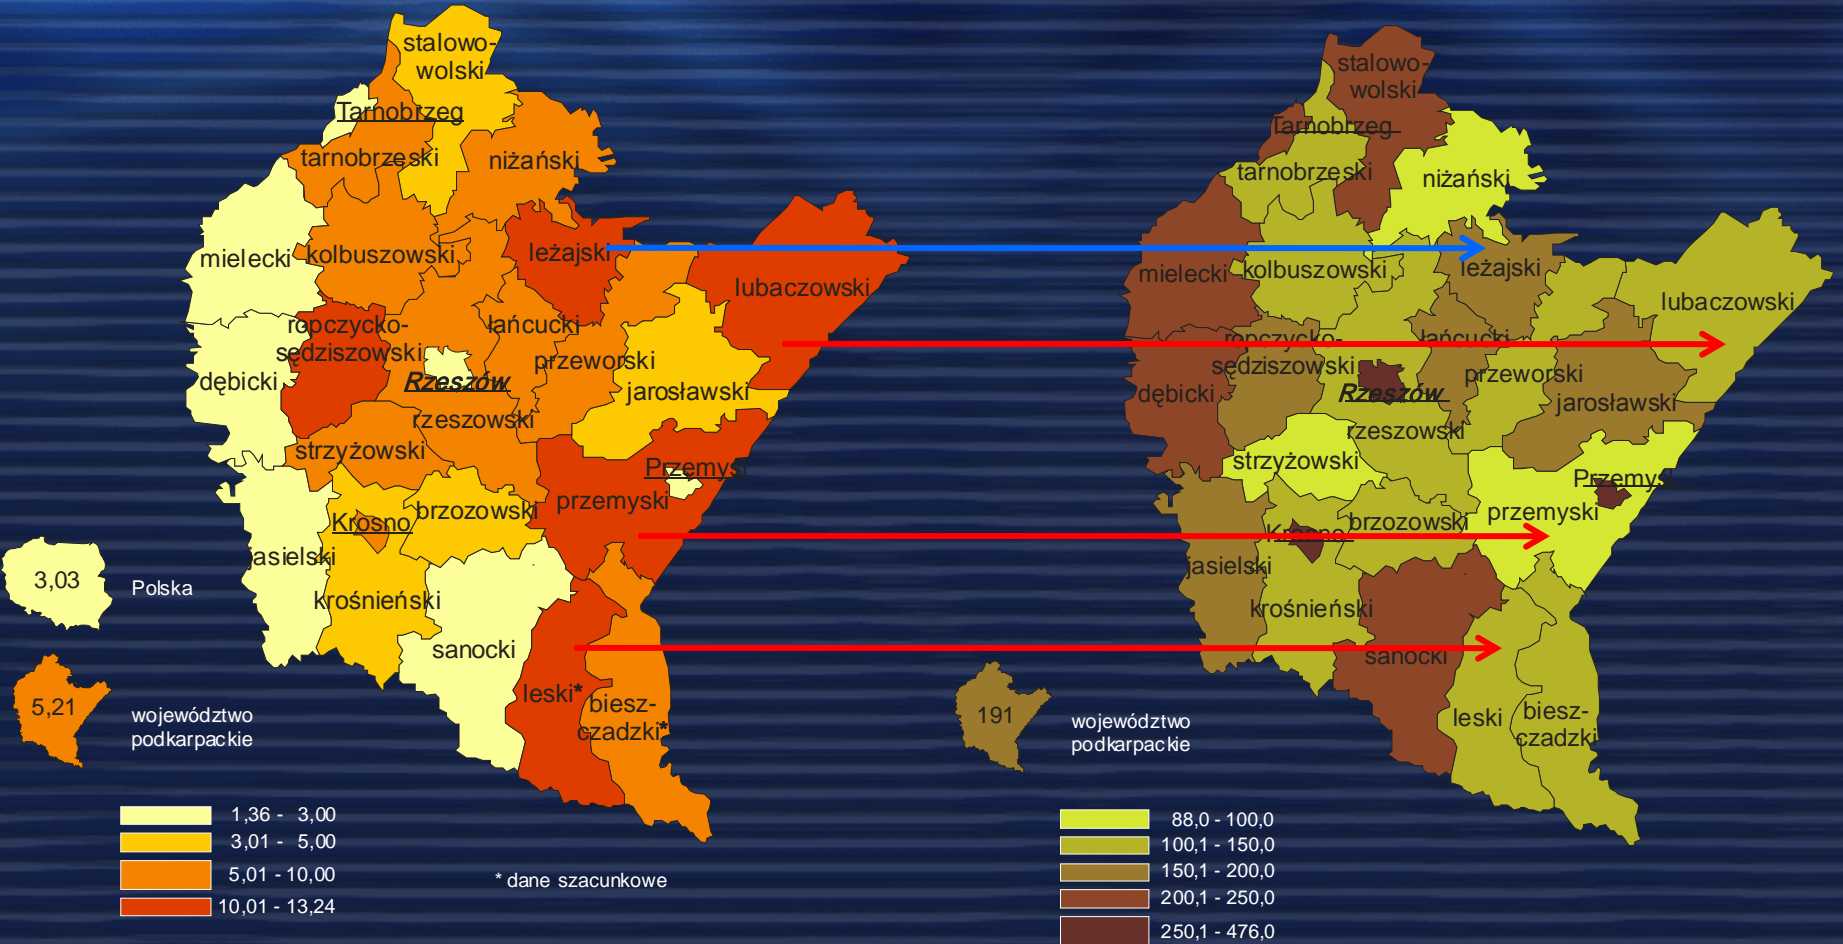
stalowowolski
Tarnobrzeg
tarnobrzeski
niżański
mielecki
kolbuszowski
leżajski
lubaczowski
ropczycko-sędziszowski
łańcucki
przeworski
dębicki
Rzeszów
jarosławski
rzeszowski
strzyżowski
Przemyśl
przemyski
Krosno
brzozowski
jasielski
krośnieński
sanocki
leski*
bieszczadzki*

3,03 Polska

5,21 województwo podkarpackie

| | |
|---|---|
| | 1,36 - 3,00 |
| | 3,01 - 5,00 |
| | 5,01 - 10,00 |
| | 10,01 - 13,24 |

* dane szacunkowe

stalowowolski
Tarnobrzeg
tarnobrzeski
niżański
mielecki
kolbuszowski
leżajski
lubaczowski
ropczycko-sędziszowski
łańcucki
przeworski
dębicki
Rzeszów
jarosławski
rzeszowski
strzyżowski
Przemyśl
przemyski
Krosno
brzozowski
jasielski
krośnieński
sanocki
leski
bieszczadzki

191 województwo podkarpackie

| | |
|---|---|
| | 88,0 - 100,0 |
| | 100,1 - 150,0 |
| | 150,1 - 200,0 |
| | 200,1 - 250,0 |
| | 250,1 - 476,0 |